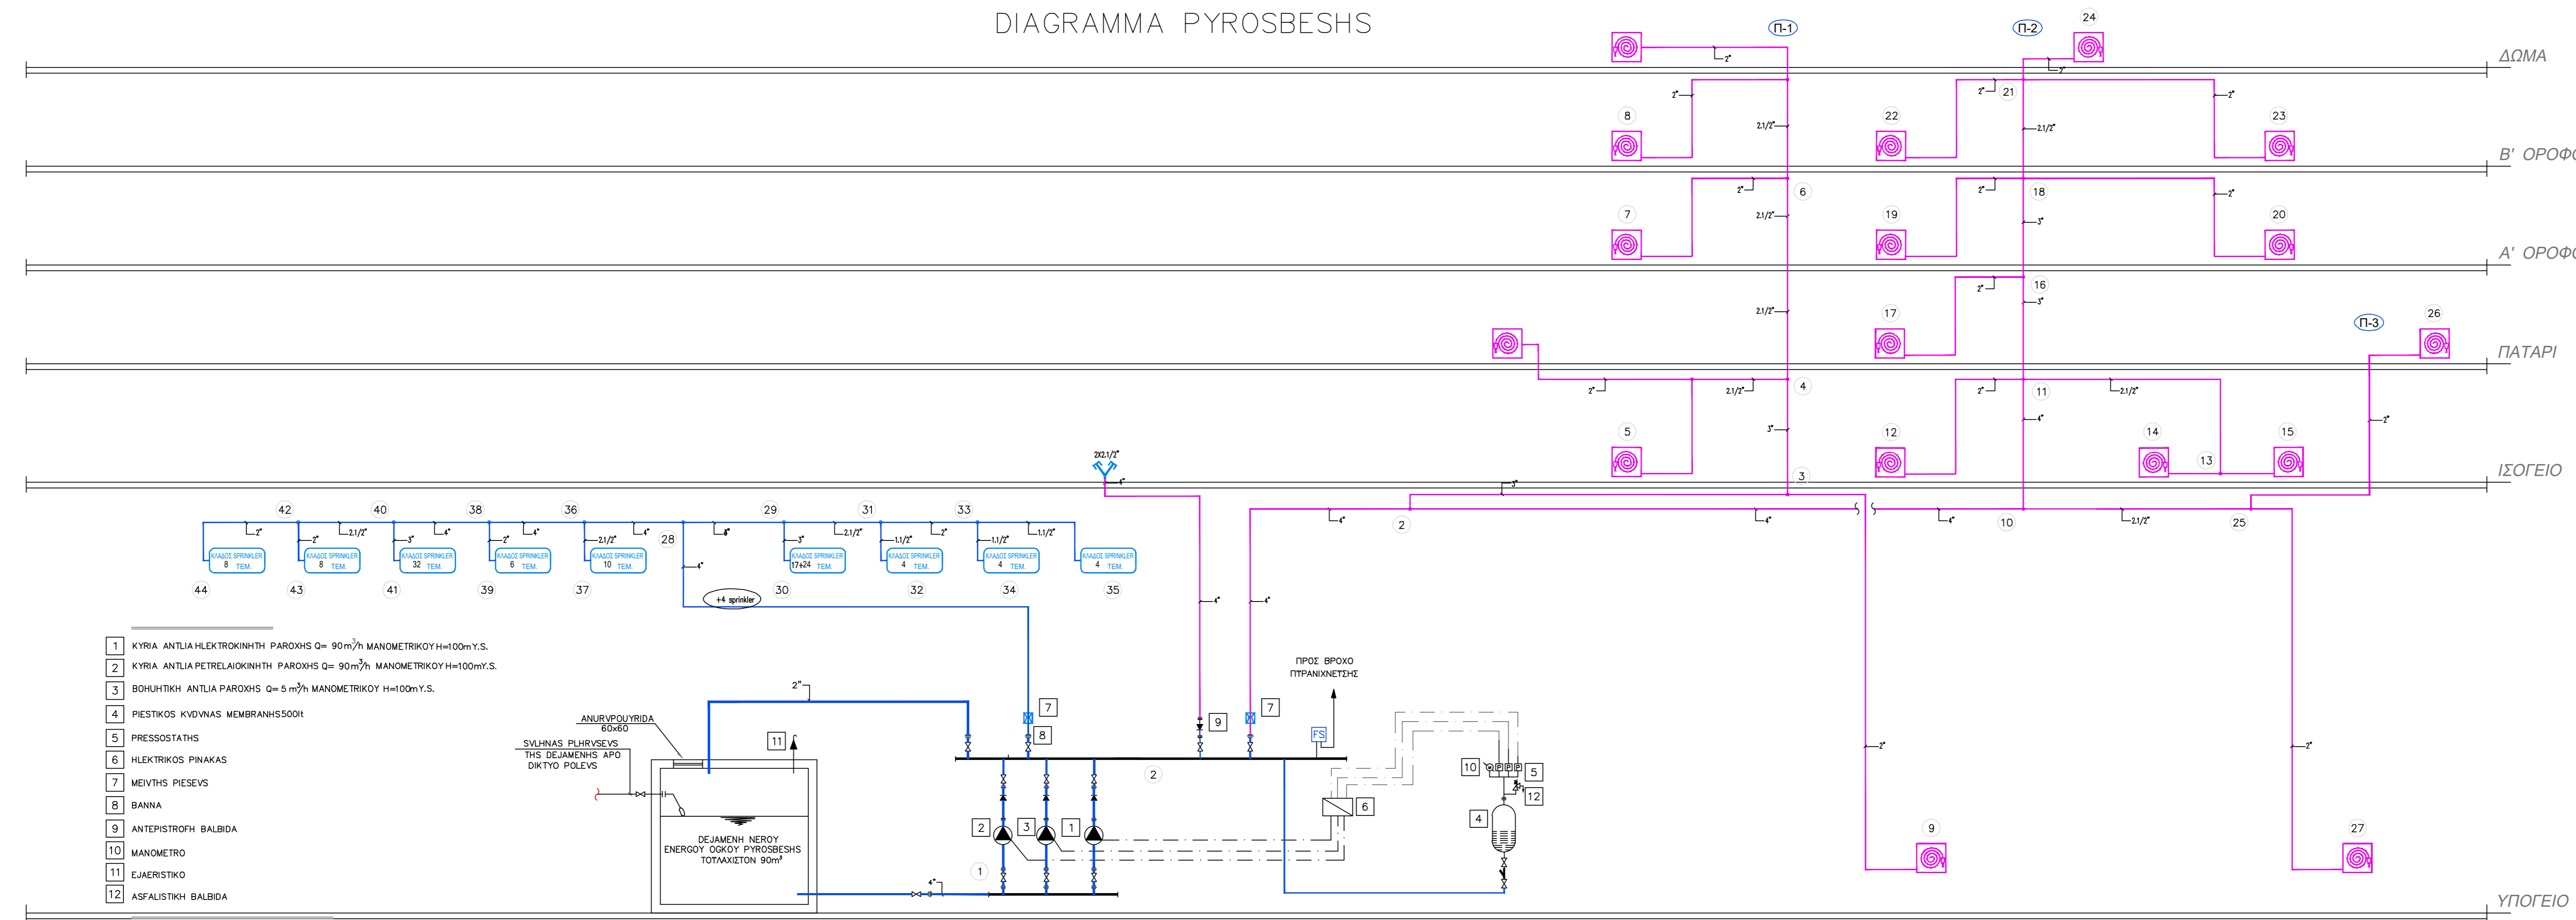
DIAGRAMMA PYROSBESHS

Π-1
Π-2
Π-3

ΔΩΜΑ
Β' ΟΡΟΦ
Α' ΟΡΟΦ
ΠΑΤΑΡΙ
ΙΣΟΓΕΙΟ
ΥΠΟΓΕΙΟ

24 8 21 22 23 6 7 18 19 20 16 17 26 4 11 5 12 14 15 13 3 2 10 25 9 27

2" 2 1/2" 3" 4" 1.1/2" 2X2.1/2"

42 40 38 36 29 31 33 28 44 43 41 39 37 30 32 34 35

ΚΛΑΔΟΣ SPRINKLER 8 ΤΕΜ.
ΚΛΑΔΟΣ SPRINKLER 8 ΤΕΜ.
ΚΛΑΔΟΣ SPRINKLER 32 ΤΕΜ.
ΚΛΑΔΟΣ SPRINKLER 6 ΤΕΜ.
ΚΛΑΔΟΣ SPRINKLER 10 ΤΕΜ.
ΚΛΑΔΟΣ SPRINKLER 17+24 ΤΕΜ.
ΚΛΑΔΟΣ SPRINKLER 4 ΤΕΜ.
ΚΛΑΔΟΣ SPRINKLER 4 ΤΕΜ.
ΚΛΑΔΟΣ SPRINKLER 4 ΤΕΜ.

+4 sprinkler

1 KYRIA ANTLIA HLEKTROKINHTH PAROXHS Q= 90m$^3$/h MANOMETRIKOY H=100mY.S.
2 KYRIA ANTLIA PETRELAIOKINHTH PAROXHS Q= 90m$^3$/h MANOMETRIKOY H=100mY.S.
3 BOHUHTIKH ANTLIA PAROXHS Q= 5 m$^3$/h MANOMETRIKOY H=100mY.S.
4 PIESTIKOS KVDVNAS MEMBRANHS500lt
5 PRESSOSTATHS
6 HLEKTRIKOS PINAKAS
7 MEIVTHS PIESEVS
8 BANNA
9 ANTEPISTROFH BALBIDA
10 MANOMETRO
11 EJAERISTIKO
12 ASFALISTIKH BALBIDA

ANURVPOUYRIDA 60x60
SVLHNAS PLHRVSEVS THS DEJAMENHS APO DIKTYO POLEVS
DEJAMENH NEROY ENERGOY OGKOY PYROSBESHS ΤΟΥΛΑΧΙΣΤΟΝ 90m$^3$
ΠΡΟΣ ΒΡΟΧΟ ΠΤΡΑΝΙΧΝΕΤΣΗΣ
FS
7 8 9 7 11 2 6 10 5 12 4 2 3 1 1